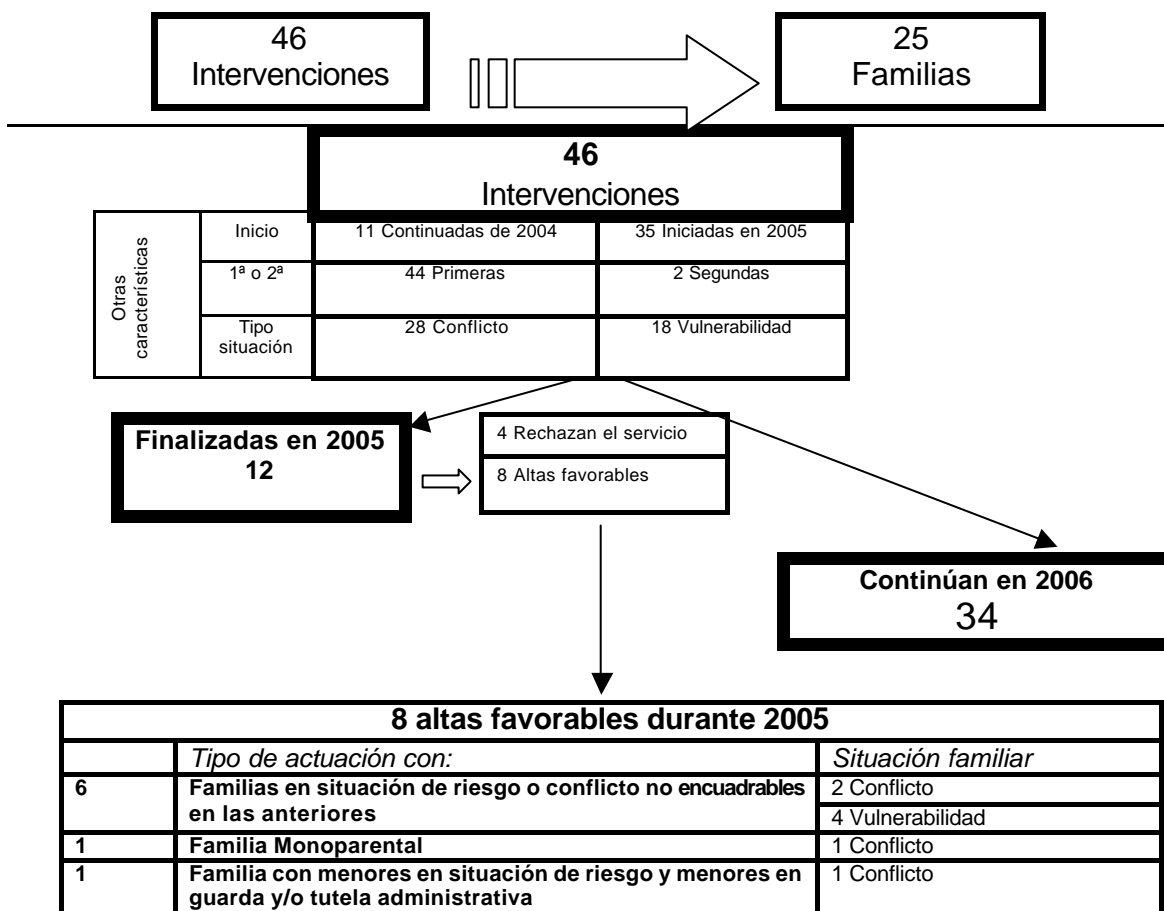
46
Intervenciones

25
Familias

46
Intervenciones

| Otras características | Inicio | 11 Continuadas de 2004 | 35 Iniciadas en 2005 |
|---|---|---|---|
| | 1ª o 2ª | 44 Primeras | 2 Segundas |
| | Tipo situación | 28 Conflicto | 18 Vulnerabilidad |

Finalizadas en 2005
12

4 Rechazan el servicio
8 Altas favorables

Continúan en 2006
34

| 8 altas favorables durante 2005 | | |
|---|---|---|
| | Tipo de actuación con: | Situación familiar |
| 6 | Familias en situación de riesgo o conflicto no encuadrables en las anteriores | 2 Conflicto |
| | | 4 Vulnerabilidad |
| 1 | Familia Monoparental | 1 Conflicto |
| 1 | Familia con menores en situación de riesgo y menores en guarda y/o tutela administrativa | 1 Conflicto |